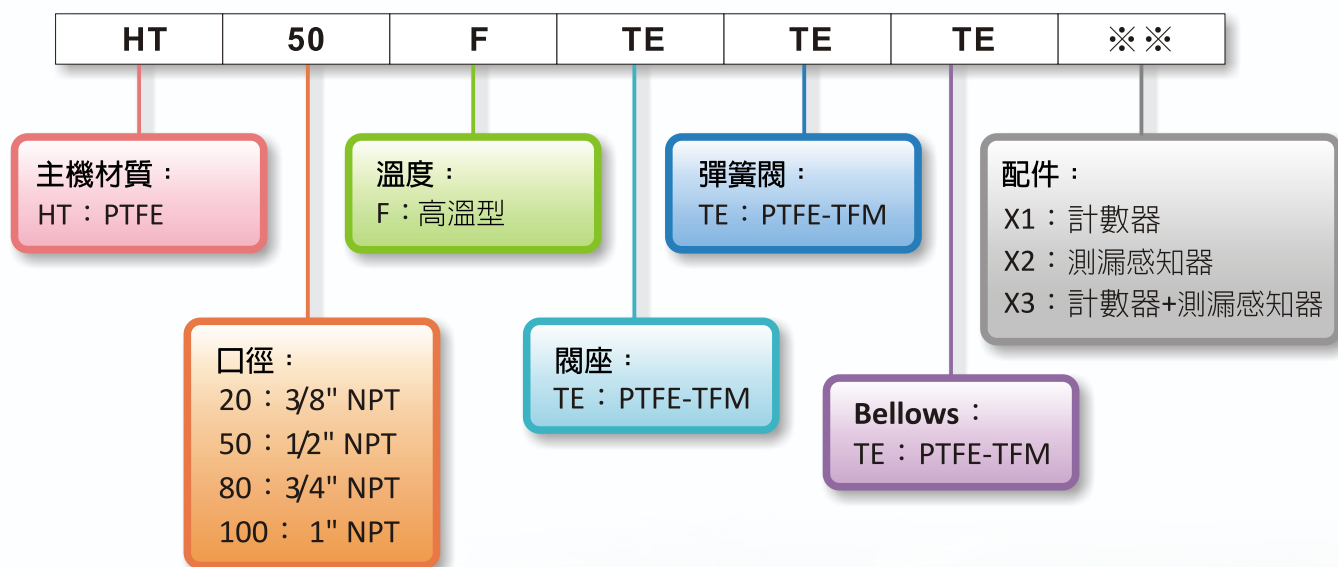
| HT | 50 | F | TE | TE | TE | ※※ |
|---|---|---|---|---|---|---|

主機材質：
HT：PTFE

口徑：
20：3/8" NPT
50：1/2" NPT
80：3/4" NPT
100： 1" NPT

溫度：
F：高溫型

閥座：
TE：PTFE-TFM

彈簧閥：
TE：PTFE-TFM

Bellows：
TE：PTFE-TFM

配件：
X1：計數器
X2：測漏感知器
X3：計數器+測漏感知器